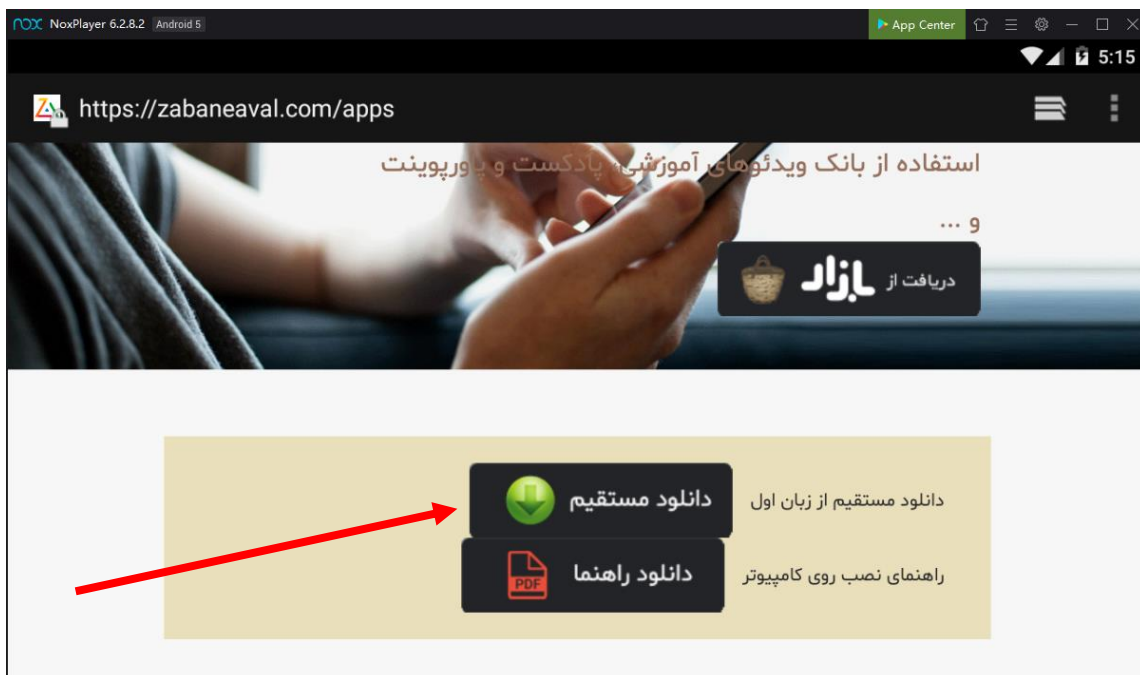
nox NoxPlayer 6.2.8.2 Android 5

App Center

5:15

https://zabaneaval.com/apps

استفاده از بانک ویدئوهای آموزشی، پادکست و پاورپوینت و ...

دریافت از بازار

دانلود مستقیم از زبان اول

دانلود مستقیم

راهنمای نصب روی کامپیوتر

دانلود راهنما

PDF